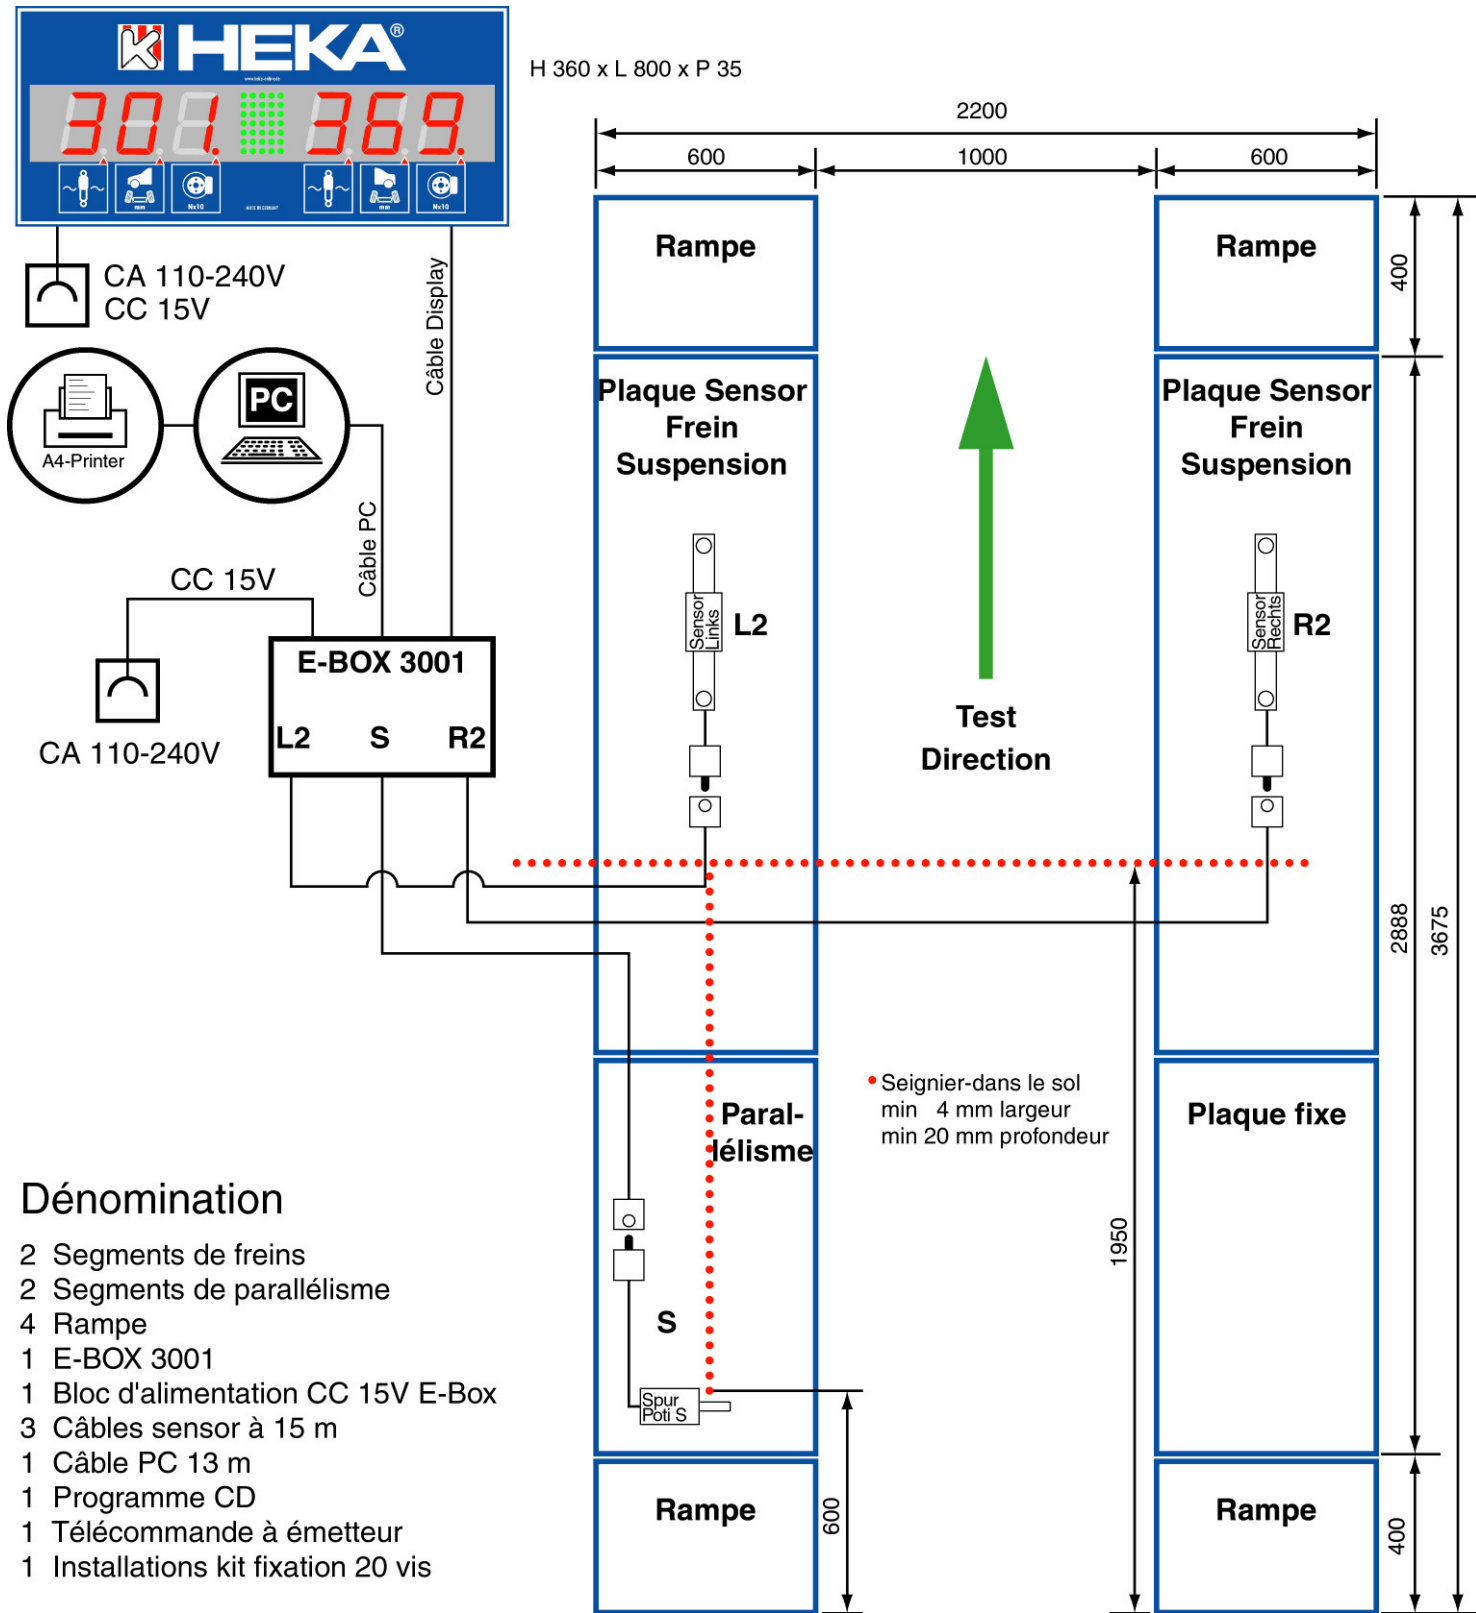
HEKA®

301 369

H 360 x L 800 x P 35

CA 110-240V
CC 15V

Câble Display

A4-Printer

PC

Câble PC

CC 15V

E-BOX 3001
L2 S R2

CA 110-240V

2200
600 1000 600

Rampe

Rampe

400

Plaque Sensor
Frein
Suspension

Sensor Links
L2

Test
Direction

Plaque Sensor
Frein
Suspension

Sensor Rechts
R2

2888

3675

Paral-
lélisme

• Seignier-dans le sol
min 4 mm largeur
min 20 mm profondeur

Plaque fixe

1950

S

Spur
Poti S

Rampe

600

Rampe

400

Dénomination

2 Segments de freins
2 Segments de parallélisme
4 Rampe
1 E-BOX 3001
1 Bloc d'alimentation CC 15V E-Box
3 Câbles sensor à 15 m
1 Câble PC 13 m
1 Programme CD
1 Télécommande à émetteur
1 Installations kit fixation 20 vis